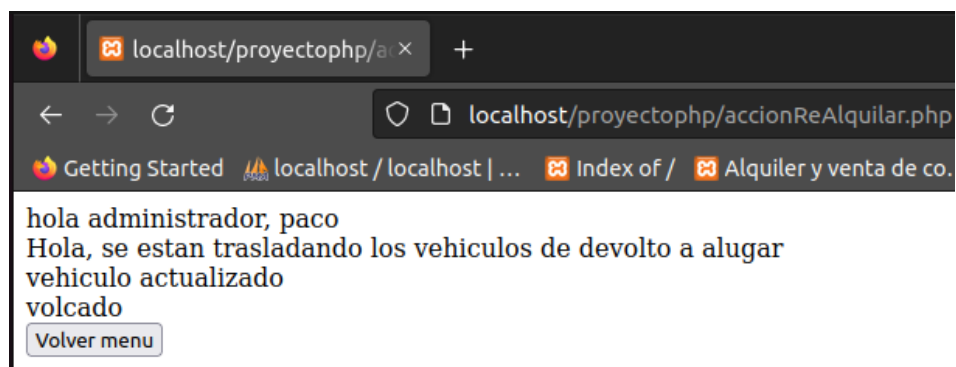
localhost/proyectophp/ac ×
+
localhost/proyectophp/accionReAlquilar.php
Getting Started
localhost / localhost | ...
Index of /
Alquiler y venta de co.

hola administrador, paco
Hola, se estan trasladando los vehiculos de devolto a alugar
vehiculo actualizado
volcado
Volver menu